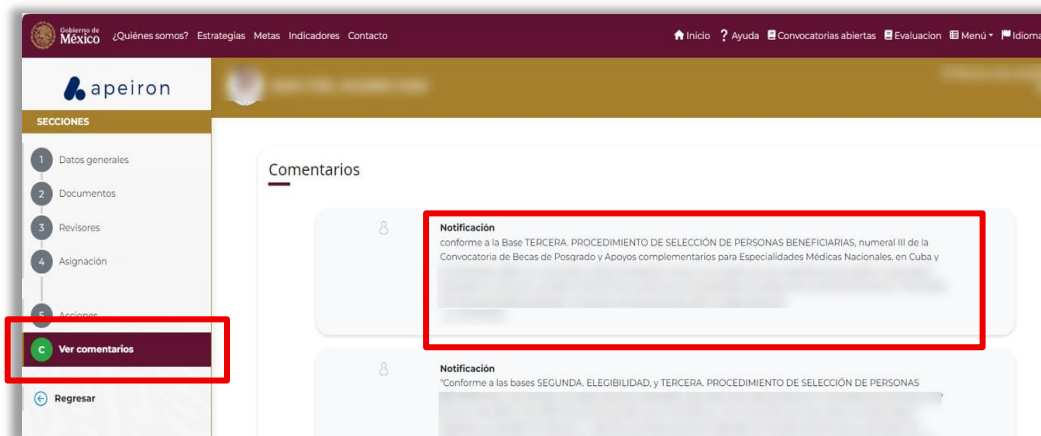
Gobierno de México ¿Quiénes somos? Estrategias Metas Indicadores Contacto

Inicio ? Ayuda Convocatorias abiertas Evaluacion Menú Idioma

apeiron

SECCIONES

1 Datos generales
2 Documentos
3 Revisores
4 Asignación
5 Acciones
C Ver comentarios

Regresar

Comentarios

Notificación
conforme a la Base TERCERA. PROCEDIMIENTO DE SELECCIÓN DE PERSONAS BENEFICIARIAS, numeral III de la Convocatoria de Becas de Posgrado y Apoyos complementarios para Especialidades Médicas Nacionales, en Cuba y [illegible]

Notificación
"Conforme a las bases SEGUNDA. ELEGIBILIDAD, y TERCERA. PROCEDIMIENTO DE SELECCIÓN DE PERSONAS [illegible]